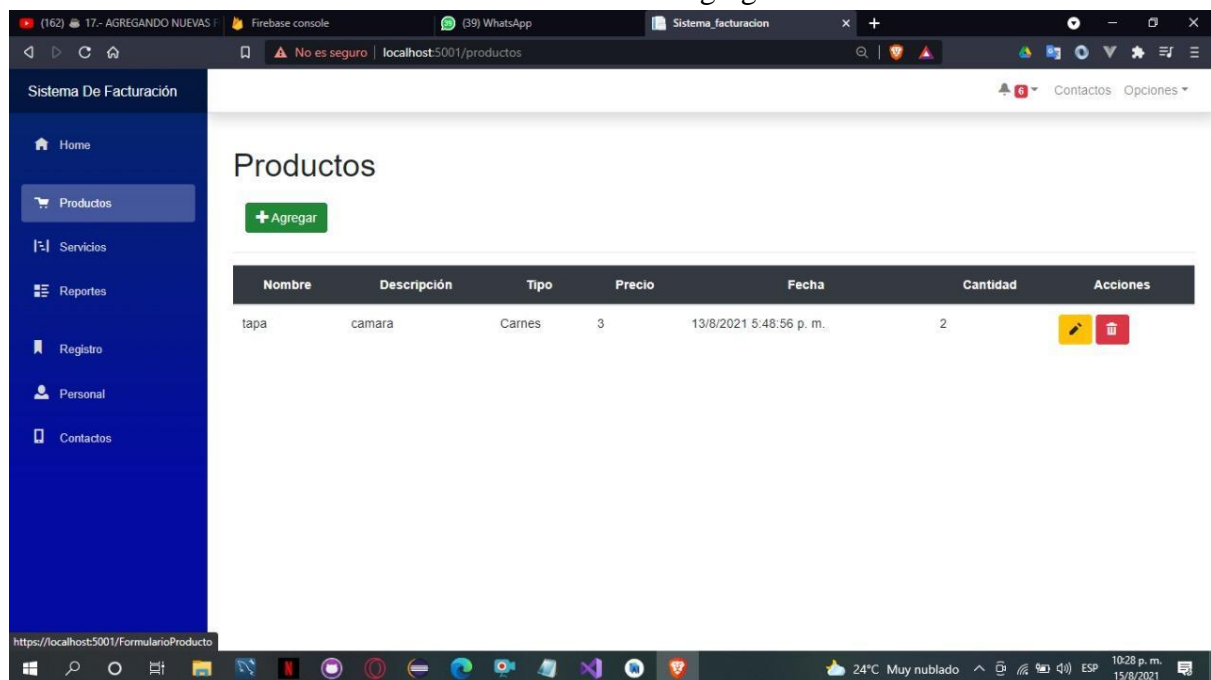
(162) 17.- AGREGANDO NUEVAS
Firebase console
(39) WhatsApp
Sistema_facturacion

No es seguro | localhost:5001/productos

Sistema De Facturación

6 Contactos Opciones

Home
Productos
Servicios
Reportes
Registro
Personal
Contactos

Productos

+ Agregar

| Nombre | Descripción | Tipo | Precio | Fecha | Cantidad | Acciones |
|---|---|---|---|---|---|---|
| tapa | camara | Carnes | 3 | 13/8/2021 5:48:56 p. m. | 2 | |

https://localhost:5001/FormularioProducto

24°C Muy nublado ESP 10:28 p. m. 15/8/2021